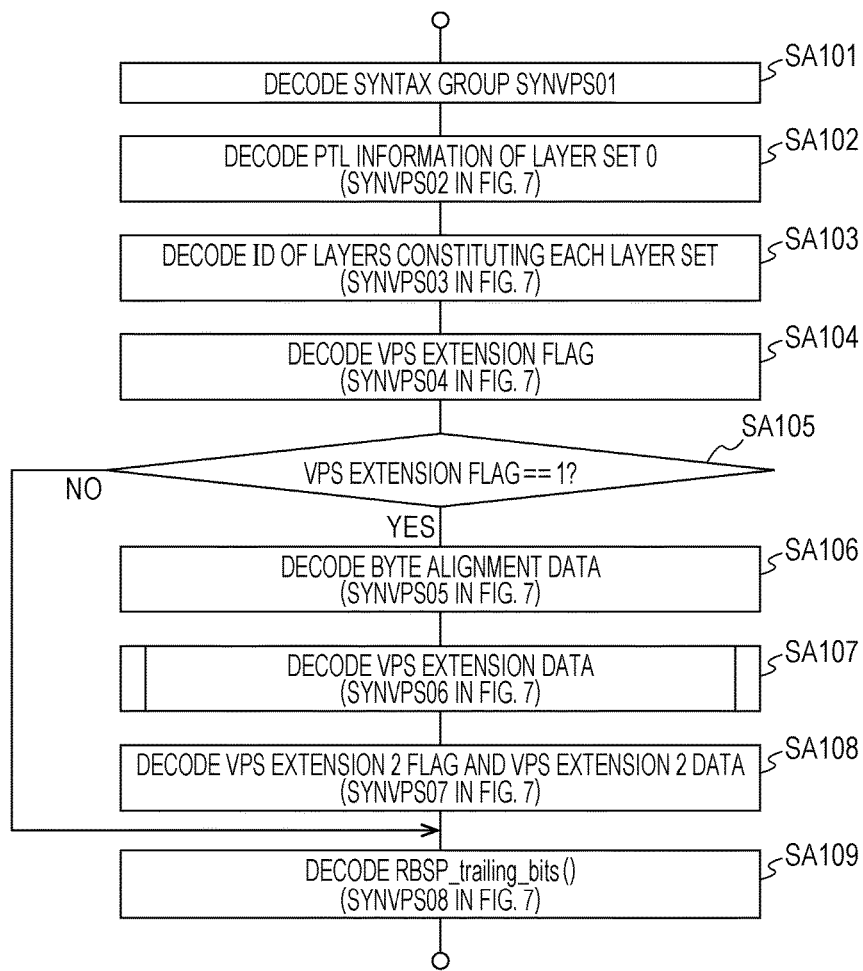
SA101
DECODE SYNTAX GROUP SYNVPS01

SA102
DECODE PTL INFORMATION OF LAYER SET 0
(SYNVPS02 IN FIG. 7)

SA103
DECODE ID OF LAYERS CONSTITUTING EACH LAYER SET
(SYNVPS03 IN FIG. 7)

SA104
DECODE VPS EXTENSION FLAG
(SYNVPS04 IN FIG. 7)

SA105
VPS EXTENSION FLAG == 1?
NO
YES

SA106
DECODE BYTE ALIGNMENT DATA
(SYNVPS05 IN FIG. 7)

SA107
DECODE VPS EXTENSION DATA
(SYNVPS06 IN FIG. 7)

SA108
DECODE VPS EXTENSION 2 FLAG AND VPS EXTENSION 2 DATA
(SYNVPS07 IN FIG. 7)

SA109
DECODE RBSP_trailing_bits()
(SYNVPS08 IN FIG. 7)